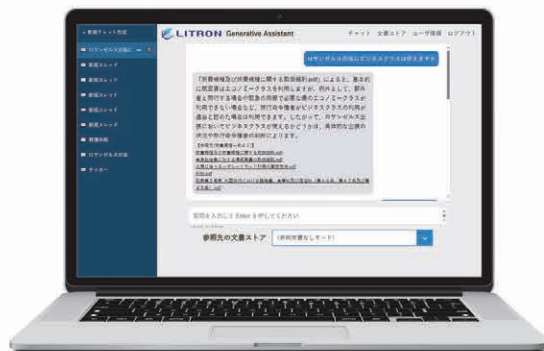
+ 新規チャット作成

ロサンゼルス出張に

新規スレッド

新規スレッド

新規スレッド

新規スレッド

新規スレッド

業務効率

ロサンゼルス出張

サッカー

LITRON Generative Assistant

チャット 文書ストア ユーザ情報 ログアウト

ロサンゼルス出張にビジネスクラスは使えますか

「旅費規程及び旅費規程に関する取扱細則.pdf」によると、基本的に航空券はエコノミークラスを利用しますが、例外として、部門長と同行する場合や緊急の用務で必要な場合でエコノミークラスが利用できない場合など、旅行命令権者がビジネスクラスの利用が適当と認めた場合は利用できます。したがって、ロサンゼルス出張においてビジネスクラスが使えるかどうかは、具体的な出張の内容や旅行命令権者の判断によります。

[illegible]

質問を入力してEnterを押してください

参照先の文書ストア （参照文書なしモード）